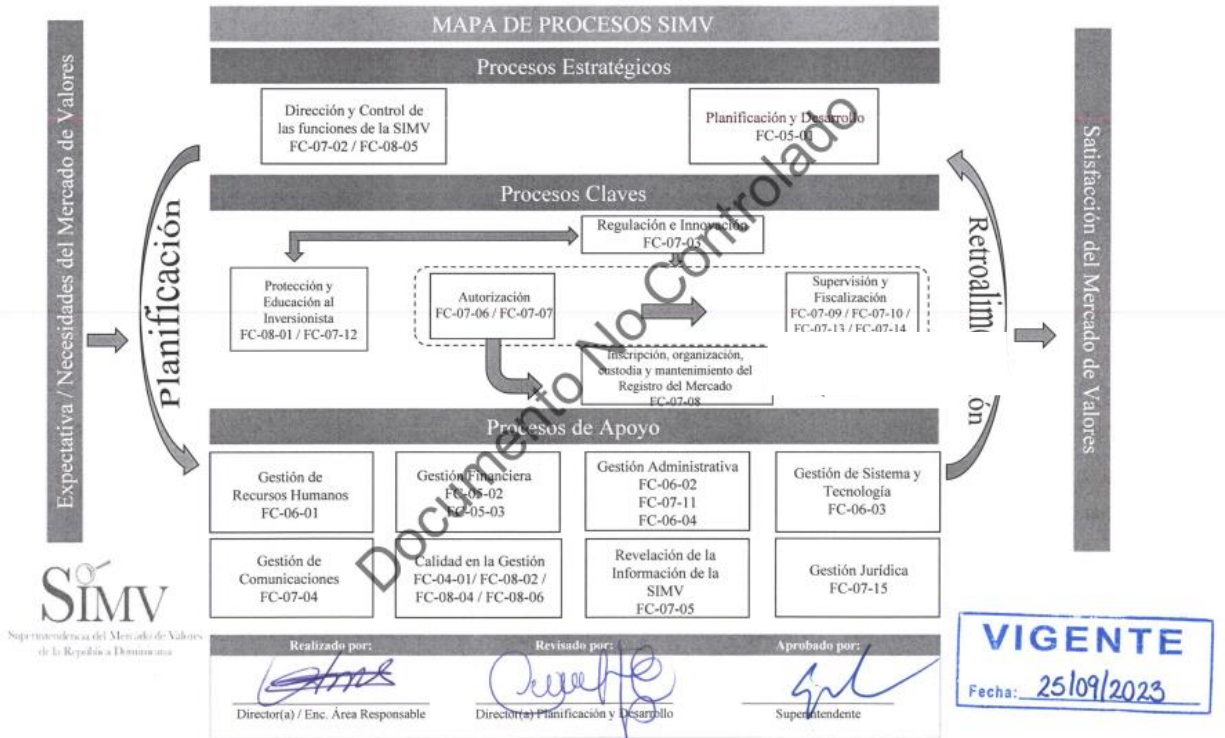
Expectativa / Necesidades del Mercado de Valores

MAPA DE PROCESOS SIMV

Procesos Estratégicos

Dirección y Control de las funciones de la SIMV FC-07-02 / FC-08-05

Planificación y Desarrollo FC-05-01

Planificación

Procesos Claves

Regulación e Innovación FC-07-03

Protección y Educación al Inversionista FC-08-01 / FC-07-12

Autorización FC-07-06 / FC-07-07

Supervisión y Fiscalización FC-07-09 / FC-07-10 / FC-07-13 / FC-07-14

Inscripción, organización, custodia y mantenimiento del Registro del Mercado FC-07-08

Retroalim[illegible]ón

Procesos de Apoyo

Gestión de Recursos Humanos FC-06-01

Gestión Financiera FC-05-02 FC-05-03

Gestión Administrativa FC-06-02 FC-07-11 FC-06-04

Gestión de Sistema y Tecnología FC-06-03

Gestión de Comunicaciones FC-07-04

Calidad en la Gestión FC-04-01/ FC-08-02 / FC-08-04 / FC-08-06

Revelación de la Información de la SIMV FC-07-05

Gestión Jurídica FC-07-15

Satisfacción del Mercado de Valores

Documento No Controlado

SIMV
Superintendencia del Mercado de Valores de la República Dominicana

Realizado por:
Director(a) / Enc. Área Responsable

Revisado por:
Director(a) Planificación y Desarrollo

Aprobado por:
Superintendente

VIGENTE
Fecha: 25/09/2023